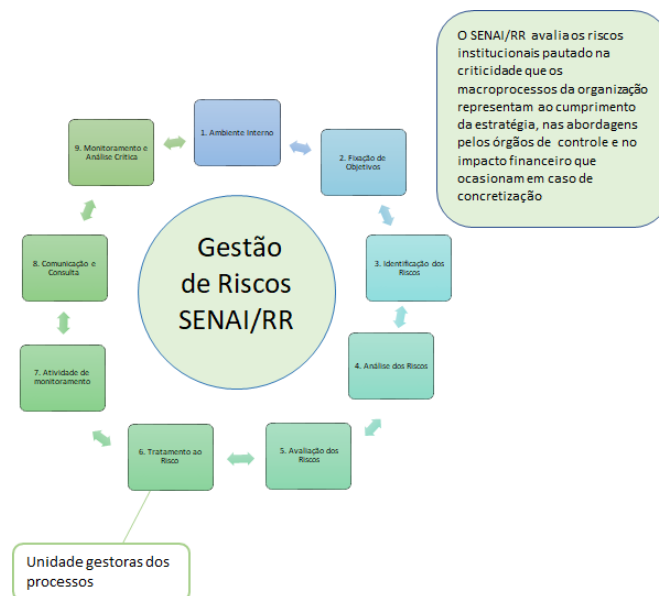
O SENAI/RR avalia os riscos institucionais pautado na criticidade que os macroprocessos da organização representam ao cumprimento da estratégia, nas abordagens pelos órgãos de controle e no impacto financeiro que ocasionam em caso de concretização

1. Ambiente Interno

2. Fixação de Objetivos

3. Identificação dos Riscos

4. Análise dos Riscos

5. Avaliação dos Riscos

6. Tratamento ao Risco

7. Atividade de monitoramento

8. Comunicação e Consulta

9. Monitoramento e Análise Crítica

Gestão de Riscos SENAI/RR

Unidade gestoras dos processos